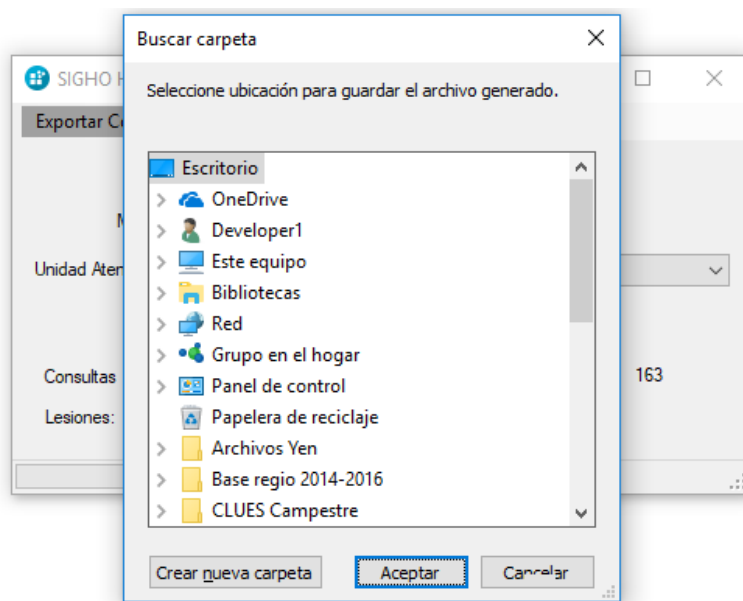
SIGHO H
Exportar C
M
Unidad Aten
Consultas
Lesiones:
163

Buscar carpeta
Seleccione ubicación para guardar el archivo generado.
Escritorio
OneDrive
Developer1
Este equipo
Bibliotecas
Red
Grupo en el hogar
Panel de control
Papelera de reciclaje
Archivos Yen
Base regio 2014-2016
CLUES Campestre
Crear nueva carpeta
Aceptar
Cancelar